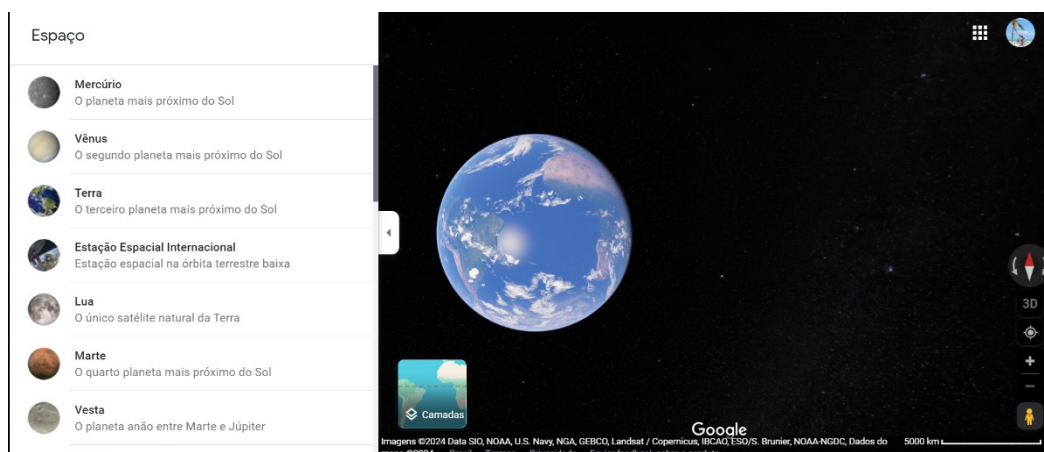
Espaço

Mercúrio
O planeta mais próximo do Sol

Vênus
O segundo planeta mais próximo do Sol

Terra
O terceiro planeta mais próximo do Sol

Estação Espacial Internacional
Estação espacial na órbita terrestre baixa

Lua
O único satélite natural da Terra

Marte
O quarto planeta mais próximo do Sol

Vesta
O planeta anão entre Marte e Júpiter

3D

Camadas

Google

Imagens ©2024 Data SIO, NOAA, U.S. Navy, NGA, GEBCO, Landsat / Copernicus, IBCAO, ESO/S. Brunier, NOAA-NGDC, Dados do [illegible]

5000 km